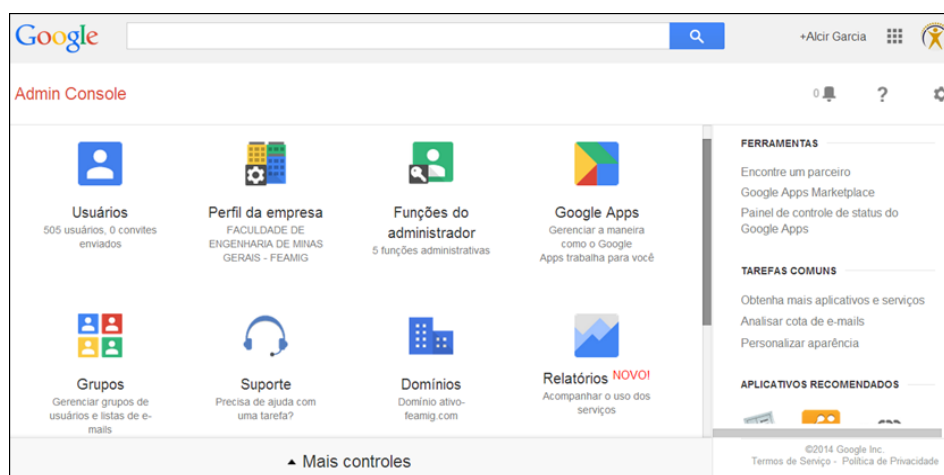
Google

+Alcir Garcia

Admin Console

0

?

Usuários
505 usuários, 0 convites enviados

Perfil da empresa
FACULDADE DE ENGENHARIA DE MINAS GERAIS - FEAMIG

Funções do administrador
5 funções administrativas

Google Apps
Gerenciar a maneira como o Google Apps trabalha para você

Grupos
Gerenciar grupos de usuários e listas de e-mails

Suporte
Precisa de ajuda com uma tarefa?

Domínios
Domínio ativo- feamig.com.br

Relatórios NOVO!
Acompanhar o uso dos serviços

▲ Mais controles

FERRAMENTAS
Encontre um parceiro
Google Apps Marketplace
Painel de controle de status do Google Apps

TAREFAS COMUNS
Obtenha mais aplicativos e serviços
Analisar cota de e-mails
Personalizar aparência

APLICATIVOS RECOMENDADOS

©2014 Google Inc.
Termos de Serviço - Política de Privacidade